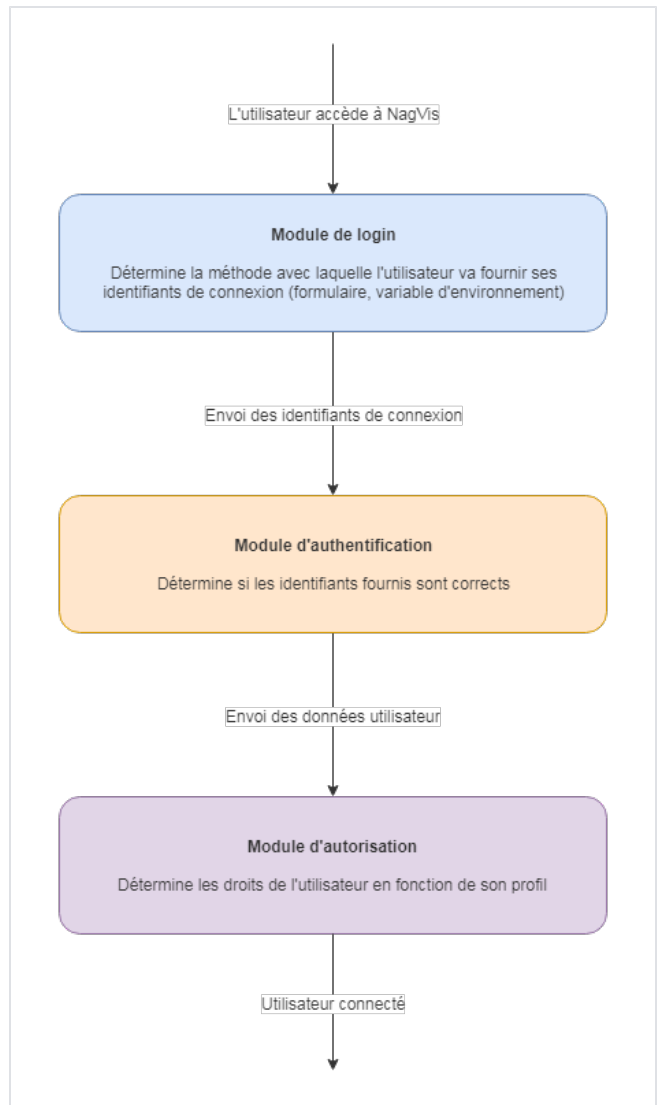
L'utilisateur accède à NagVis

**Module de login**

Détermine la méthode avec laquelle l'utilisateur va fournir ses identifiants de connexion (formulaire, variable d'environnement)

Envoi des identifiants de connexion

**Module d'authentification**

Détermine si les identifiants fournis sont corrects

Envoi des données utilisateur

**Module d'autorisation**

Détermine les droits de l'utilisateur en fonction de son profil

Utilisateur connecté